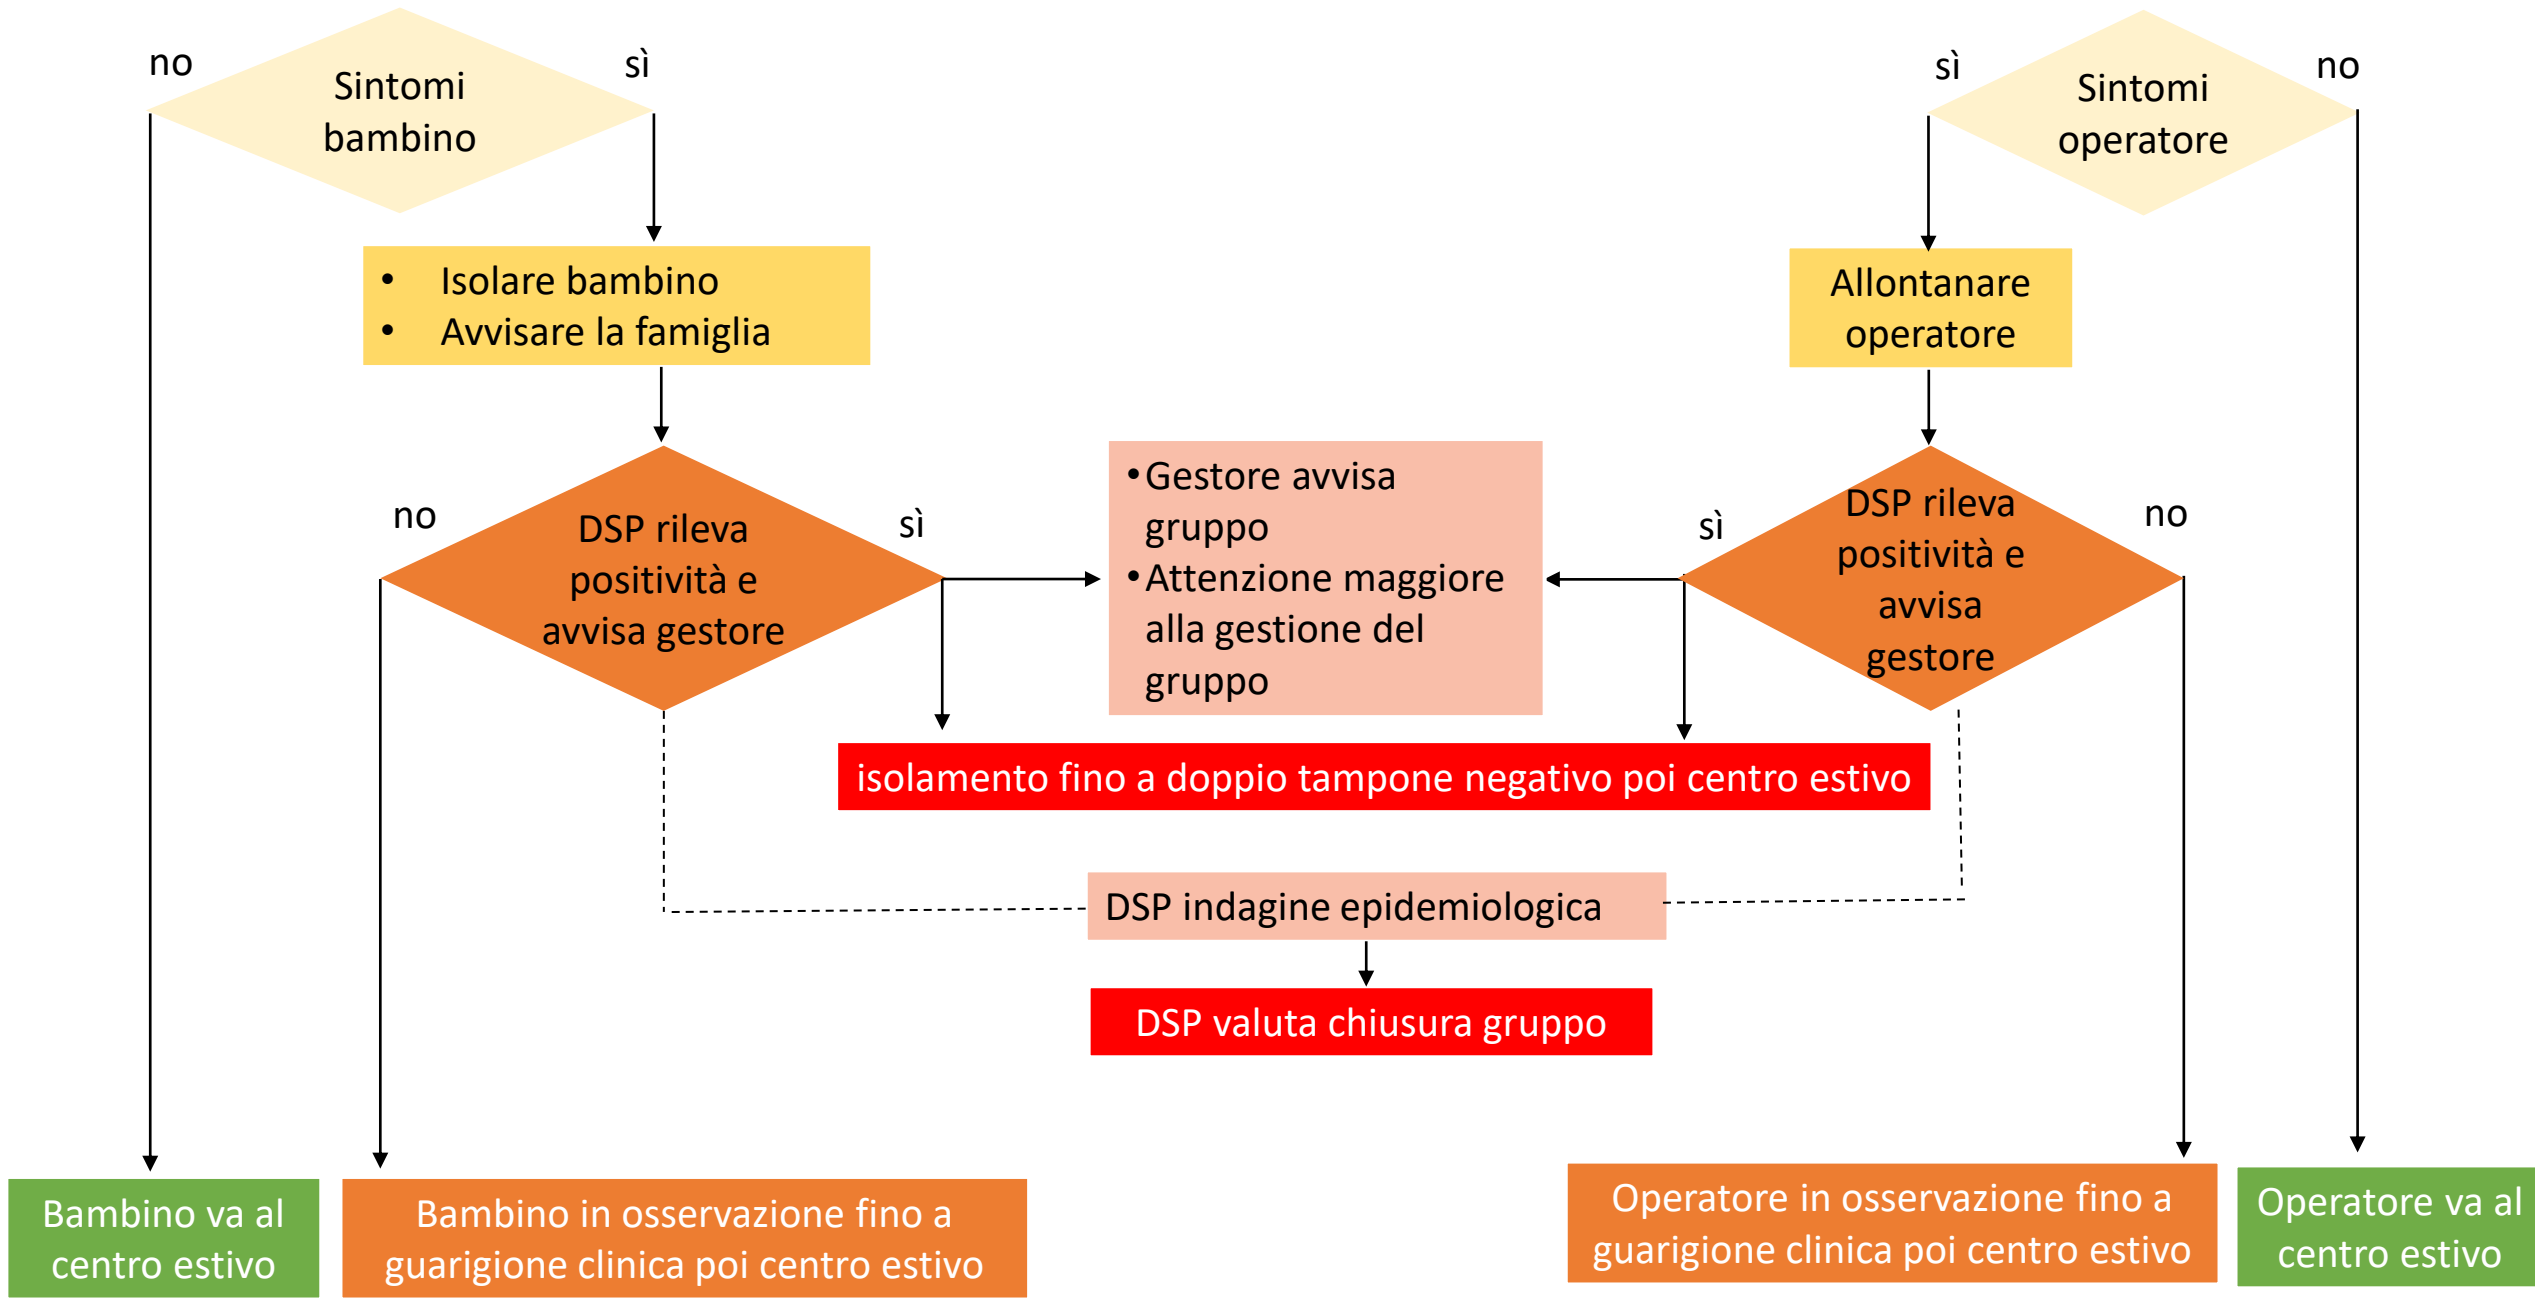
no
Sintomi bambino
sì

sì
Sintomi operatore
no

• Isolare bambino
• Avvisare la famiglia

Allontanare operatore

no
DSP rileva positività e avvisa gestore
sì

• Gestore avvisa gruppo
• Attenzione maggiore alla gestione del gruppo

sì
DSP rileva positività e avvisa gestore
no

isolamento fino a doppio tampone negativo poi centro estivo

DSP indagine epidemiologica

DSP valuta chiusura gruppo

Bambino va al centro estivo

Bambino in osservazione fino a guarigione clinica poi centro estivo

Operatore in osservazione fino a guarigione clinica poi centro estivo

Operatore va al centro estivo